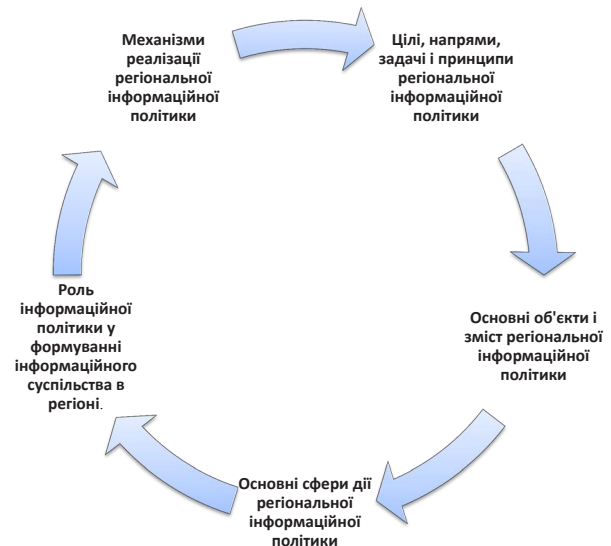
Механізми реалізації регіональної інформаційної політики

Цілі, напрями, задачі і принципи регіональної інформаційної політики

Основні об'єкти і зміст регіональної інформаційної політики

Основні сфери дії регіональної інформаційної політики

Роль інформаційної політики у формуванні інформаційного суспільства в регіоні.